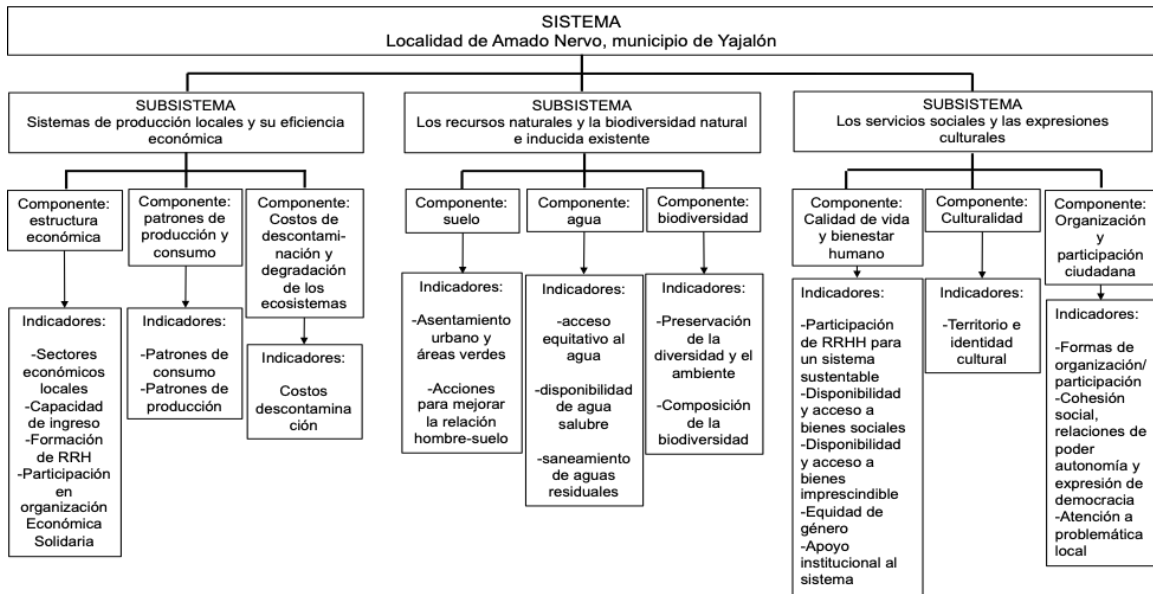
SISTEMA
Localidad de Amado Nervo, municipio de Yajalón

SUBSISTEMA
Sistemas de producción locales y su eficiencia económica

Componente: estructura económica

Indicadores:
-Sectores económicos locales
-Capacidad de ingreso
-Formación de RRH
-Participación en organización Económica Solidaria

Componente: patrones de producción y consumo

Indicadores:
-Patrones de consumo
-Patrones de producción

Componente: Costos de descontaminación y degradación de los ecosistemas

Indicadores:
Costos descontaminación

SUBSISTEMA
Los recursos naturales y la biodiversidad natural e inducida existente

Componente: suelo

Indicadores:
-Asentamiento urbano y áreas verdes
-Acciones para mejorar la relación hombre-suelo

Componente: agua

Indicadores:
-acceso equitativo al agua
-disponibilidad de agua salubre
-saneamiento de aguas residuales

Componente: biodiversidad

Indicadores:
-Preservación de la diversidad y el ambiente
-Composición de la biodiversidad

SUBSISTEMA
Los servicios sociales y las expresiones culturales

Componente: Calidad de vida y bienestar humano

Indicadores:
-Participación de RRHH para un sistema sustentable
-Disponibilidad y acceso a bienes sociales
-Disponibilidad y acceso a bienes imprescindible
-Equidad de género
-Apoyo institucional al sistema

Componente: Culturalidad

Indicadores:
-Territorio e identidad cultural

Componente: Organización y participación ciudadana

Indicadores:
-Formas de organización/ participación
-Cohesión social, relaciones de poder autonomía y expresión de democracia
-Atención a problemática local